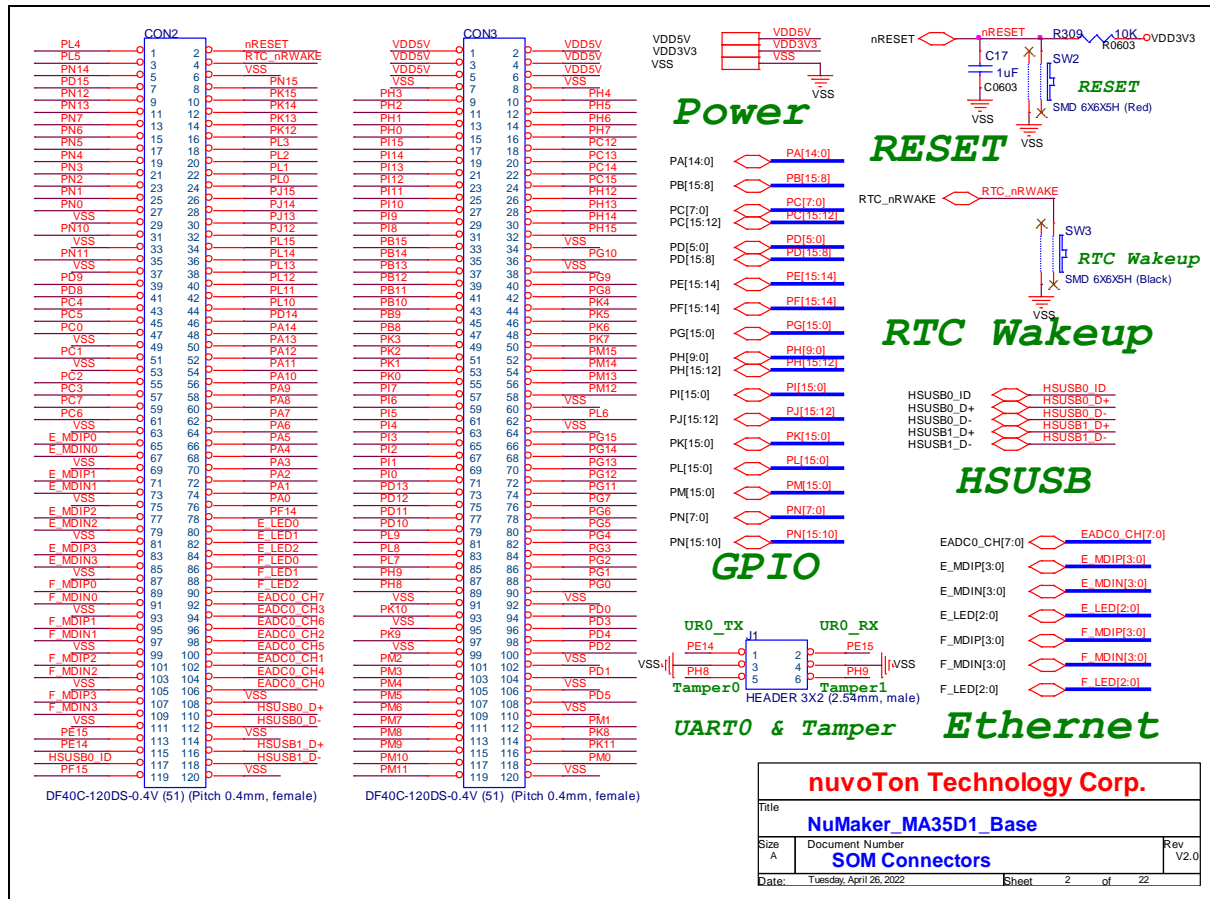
CON2

| | | | |
|---|---|---|---|
| PL4 | 1 | 2 | nRESET |
| PL5 | 3 | 4 | RTC_nRWAKE |
| PN14 | 5 | 6 | VSS |
| PD15 | 7 | 8 | PN15 |
| PN12 | 9 | 10 | PK15 |
| PN13 | 11 | 12 | PK14 |
| PN7 | 13 | 14 | PK13 |
| PN6 | 15 | 16 | PK12 |
| PN5 | 17 | 18 | PL3 |
| PN4 | 19 | 20 | PL2 |
| PN3 | 21 | 22 | PL1 |
| PN2 | 23 | 24 | PL0 |
| PN1 | 25 | 26 | PJ15 |
| PN0 | 27 | 28 | PJ14 |
| VSS | 29 | 30 | PJ13 |
| PN10 | 31 | 32 | PJ12 |
| VSS | 33 | 34 | PL15 |
| PN11 | 35 | 36 | PL14 |
| VSS | 37 | 38 | PL13 |
| PD9 | 39 | 40 | PL12 |
| PD8 | 41 | 42 | PL11 |
| PC4 | 43 | 44 | PL10 |
| PC5 | 45 | 46 | PD14 |
| PC0 | 47 | 48 | PA14 |
| VSS | 49 | 50 | PA13 |
| PC1 | 51 | 52 | PA12 |
| VSS | 53 | 54 | PA11 |
| PC2 | 55 | 56 | PA10 |
| PC3 | 57 | 58 | PA9 |
| PC7 | 59 | 60 | PA8 |
| PC6 | 61 | 62 | PA7 |
| VSS | 63 | 64 | PA6 |
| E_MDIP0 | 65 | 66 | PA5 |
| E_MDIN0 | 67 | 68 | PA4 |
| VSS | 69 | 70 | PA3 |
| E_MDIP1 | 71 | 72 | PA2 |
| E_MDIN1 | 73 | 74 | PA1 |
| VSS | 75 | 76 | PA0 |
| E_MDIP2 | 77 | 78 | PF14 |
| E_MDIN2 | 79 | 80 | E_LED0 |
| VSS | 81 | 82 | E_LED1 |
| E_MDIP3 | 83 | 84 | E_LED2 |
| E_MDIN3 | 85 | 86 | F_LED0 |
| VSS | 87 | 88 | F_LED1 |
| F_MDIP0 | 89 | 90 | F_LED2 |
| F_MDIN0 | 91 | 92 | EADC0_CH7 |
| VSS | 93 | 94 | EADC0_CH3 |
| F_MDIP1 | 95 | 96 | EADC0_CH6 |
| F_MDIN1 | 97 | 98 | EADC0_CH2 |
| VSS | 99 | 100 | EADC0_CH5 |
| F_MDIP2 | 101 | 102 | EADC0_CH1 |
| F_MDIN2 | 103 | 104 | EADC0_CH4 |
| VSS | 105 | 106 | EADC0_CH0 |
| F_MDIP3 | 107 | 108 | VSS |
| F_MDIN3 | 109 | 110 | HSUSB0_D+ |
| VSS | 111 | 112 | HSUSB0_D- |
| PE15 | 113 | 114 | VSS |
| PE14 | 115 | 116 | HSUSB1_D+ |
| HSUSB0_ID | 117 | 118 | HSUSB1_D- |
| PF15 | 119 | 120 | VSS |

DF40C-120DS-0.4V (51) (Pitch 0.4mm, female)

CON3

| | | | |
|---|---|---|---|
| VDD5V | 1 | 2 | VDD5V |
| VDD5V | 3 | 4 | VDD5V |
| VDD5V | 5 | 6 | VDD5V |
| VSS | 7 | 8 | VSS |
| PH3 | 9 | 10 | PH4 |
| PH2 | 11 | 12 | PH5 |
| PH1 | 13 | 14 | PH6 |
| PH0 | 15 | 16 | PH7 |
| PI15 | 17 | 18 | PC12 |
| PI14 | 19 | 20 | PC13 |
| PI13 | 21 | 22 | PC14 |
| PI12 | 23 | 24 | PC15 |
| PI11 | 25 | 26 | PH12 |
| PI10 | 27 | 28 | PH13 |
| PI9 | 29 | 30 | PH14 |
| PI8 | 31 | 32 | PH15 |
| PB15 | 33 | 34 | VSS |
| PB14 | 35 | 36 | PG10 |
| PB13 | 37 | 38 | VSS |
| PB12 | 39 | 40 | PG9 |
| PB11 | 41 | 42 | PG8 |
| PB10 | 43 | 44 | PK4 |
| PB9 | 45 | 46 | PK5 |
| PB8 | 47 | 48 | PK6 |
| PK3 | 49 | 50 | PK7 |
| PK2 | 51 | 52 | PM15 |
| PK1 | 53 | 54 | PM14 |
| PK0 | 55 | 56 | PM13 |
| PI7 | 57 | 58 | PM12 |
| PI6 | 59 | 60 | VSS |
| PI5 | 61 | 62 | PL6 |
| PI4 | 63 | 64 | VSS |
| PI3 | 65 | 66 | PG15 |
| PI2 | 67 | 68 | PG14 |
| PI1 | 69 | 70 | PG13 |
| PI0 | 71 | 72 | PG12 |
| PD13 | 73 | 74 | PG11 |
| PD12 | 75 | 76 | PG7 |
| PD11 | 77 | 78 | PG6 |
| PD10 | 79 | 80 | PG5 |
| PL9 | 81 | 82 | PG4 |
| PL8 | 83 | 84 | PG3 |
| PL7 | 85 | 86 | PG2 |
| PH9 | 87 | 88 | PG1 |
| PH8 | 89 | 90 | PG0 |
| VSS | 91 | 92 | VSS |
| PK10 | 93 | 94 | PD0 |
| VSS | 95 | 96 | PD3 |
| PK9 | 97 | 98 | PD4 |
| VSS | 99 | 100 | PD2 |
| PM2 | 101 | 102 | VSS |
| PM3 | 103 | 104 | PD1 |
| PM4 | 105 | 106 | VSS |
| PM5 | 107 | 108 | PD5 |
| PM6 | 109 | 110 | VSS |
| PM7 | 111 | 112 | PM1 |
| PM8 | 113 | 114 | PK8 |
| PM9 | 115 | 116 | PK11 |
| PM10 | 117 | 118 | PM0 |
| PM11 | 119 | 120 | VSS |

DF40C-120DS-0.4V (51) (Pitch 0.4mm, female)

VDD5V VDD5V
VDD3V3 VDD3V3
VSS VSS
VSS
Power

nRESET nRESET R309 10K R0603 VDD3V3
C17 1uF C0603
VSS VSS
SW2
RESET
SMD 6X6X5H (Red)
RESET

PA[14:0] PA[14:0]
PB[15:8] PB[15:8]
PC[7:0] PC[7:0]
PC[15:12] PC[15:12]
PD[5:0] PD[5:0]
PD[15:8] PD[15:8]
PE[15:14] PE[15:14]
PF[15:14] PF[15:14]
PG[15:0] PG[15:0]
PH[9:0] PH[9:0]
PH[15:12] PH[15:12]
PI[15:0] PI[15:0]
PJ[15:12] PJ[15:12]
PK[15:0] PK[15:0]
PL[15:0] PL[15:0]
PM[15:0] PM[15:0]
PN[7:0] PN[7:0]
PN[15:10] PN[15:10]
GPIO

RTC_nRWAKE RTC_nRWAKE
SW3
RTC Wakeup
SMD 6X6X5H (Black)
VSS
RTC Wakeup

HSUSB0_ID HSUSB0_ID
HSUSB0_D+ HSUSB0_D+
HSUSB0_D- HSUSB0_D-
HSUSB1_D+ HSUSB1_D+
HSUSB1_D- HSUSB1_D-
HSUSB

UR0_TX UR0_RX
J1
VSS PE14 1 2 PE15
PH8 3 4 PH9 VSS
5 6
Tamper0 Tamper1
HEADER 3X2 (2.54mm, male)
UART0 & Tamper

EADC0_CH[7:0] EADC0_CH[7:0]
E_MDIP[3:0] E_MDIP[3:0]
E_MDIN[3:0] E_MDIN[3:0]
E_LED[2:0] E_LED[2:0]
F_MDIP[3:0] F_MDIP[3:0]
F_MDIN[3:0] F_MDIN[3:0]
F_LED[2:0] F_LED[2:0]
Ethernet

nuvoTon Technology Corp.
Title
NuMaker_MA35D1_Base
Size A
Document Number
SOM Connectors
Rev V2.0
Date: Tuesday, April 26, 2022 Sheet 2 of 22